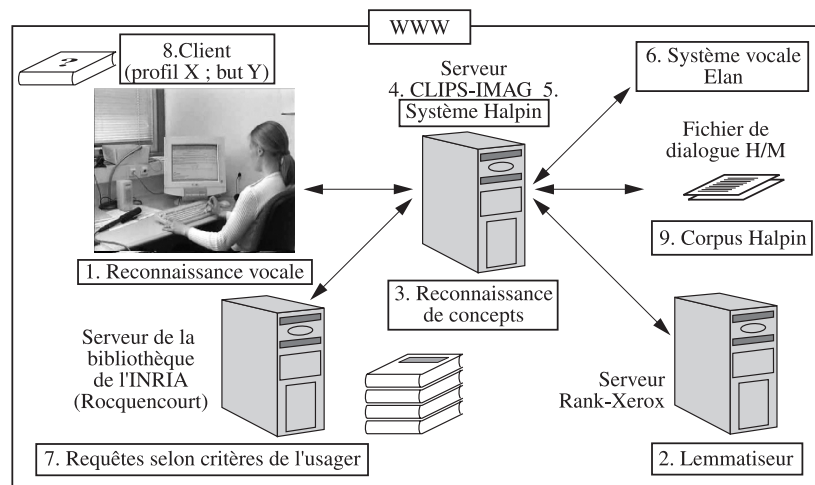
WWW

8.Client
(profil X ; but Y)

Serveur
4. CLIPS-IMAG 5.
Système Halpin

6. Système vocale
Elan

Fichier de
dialogue H/M

9. Corpus Halpin

1. Reconnaissance vocale

3. Reconnaissance
de concepts

Serveur de la
bibliothèque
de l'INRIA
(Rocquencourt)

Serveur
Rank-Xerox

7. Requêtes selon critères de l'usager

2. Lemmatiseur